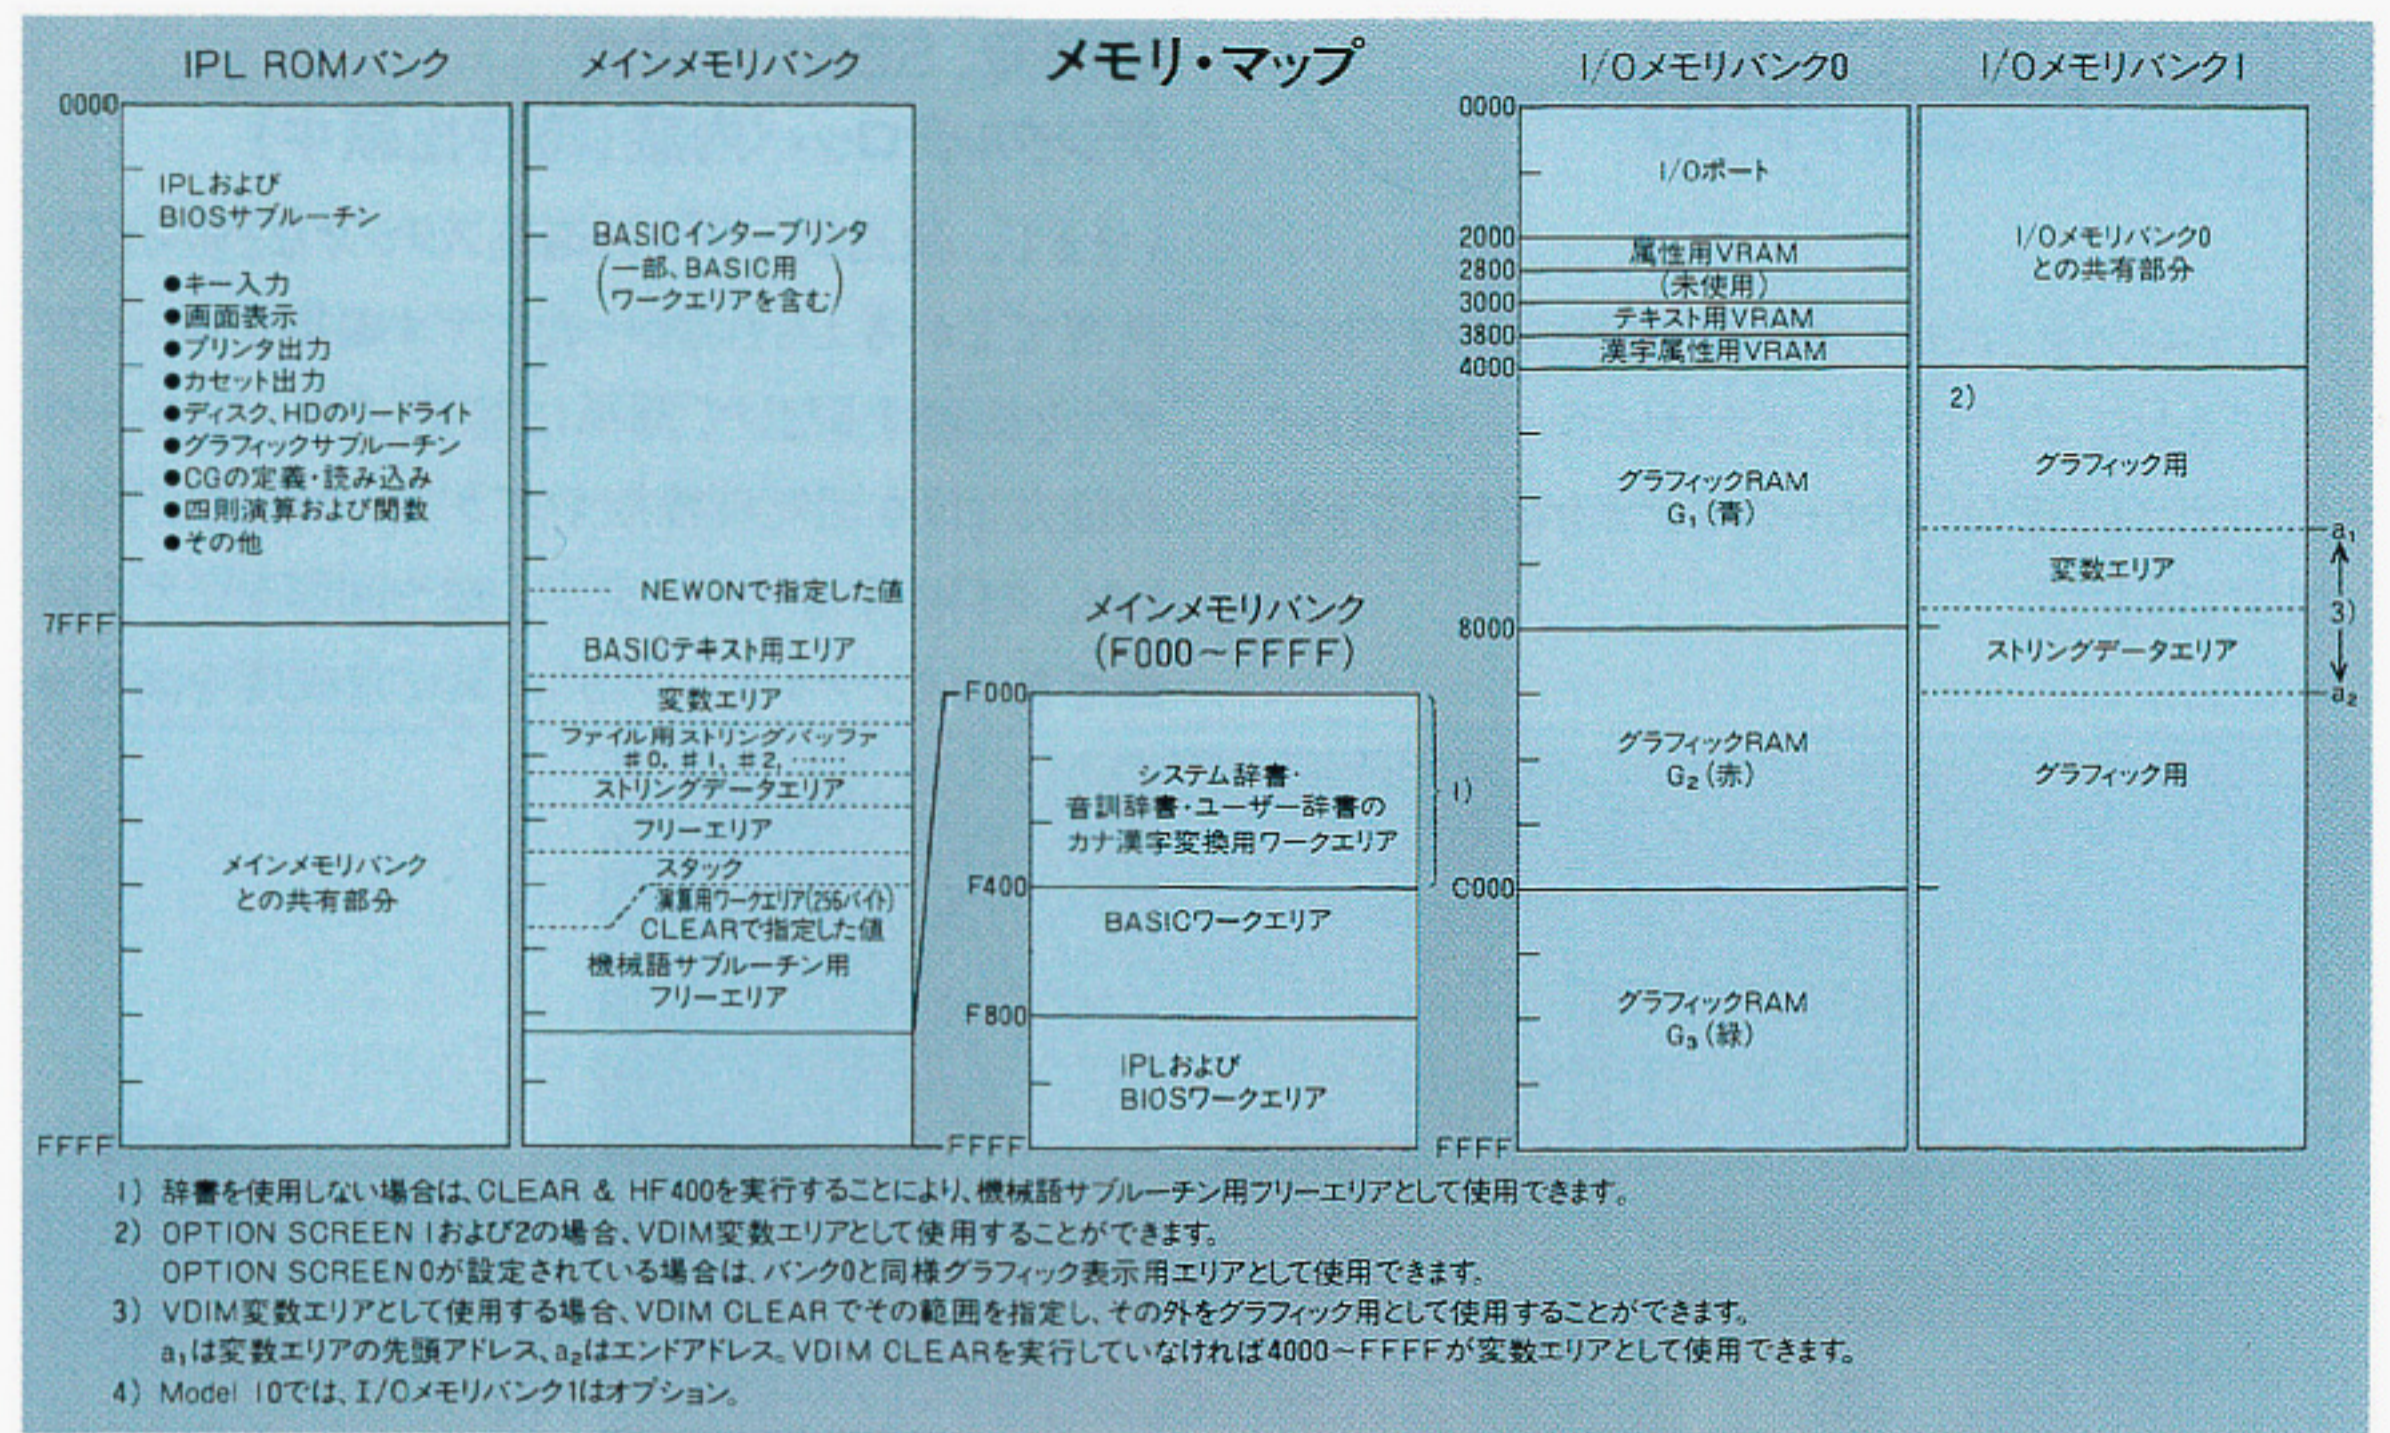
メモリ・マップ

IPL ROMバンク

0000

IPLおよび BIOSサブルーチン

●キー入力
●画面表示
●プリンタ出力
●カセット出力
●ディスク、HDのリードライト
●グラフィックサブルーチン
●CGの定義・読み込み
●四則演算および関数
●その他

7FFF

メインメモリバンクとの共有部分

FFFF

メインメモリバンク

BASICインタープリンタ（一部、BASIC用ワークエリアを含む）

NEWONで指定した値

BASICテキスト用エリア

変数エリア

ファイル用ストリングバッファ #0, #1, #2, ……

ストリングデータエリア

フリーエリア

スタック

演算用ワークエリア(256バイト)

CLEARで指定した値

機械語サブルーチン用フリーエリア

メインメモリバンク (F000～FFFF)

F000

システム辞書・音訓辞書・ユーザー辞書のカナ漢字変換用ワークエリア

1)

F400

BASICワークエリア

F800

IPLおよび BIOSワークエリア

FFFF

I/Oメモリバンク0

0000

I/Oポート

2000

属性用VRAM

2800

（未使用）

3000

テキスト用VRAM

3800

漢字属性用VRAM

4000

グラフィックRAM $G_1$（青）

8000

グラフィックRAM $G_2$（赤）

C000

グラフィックRAM $G_3$（緑）

FFFF

I/Oメモリバンク1

I/Oメモリバンク0との共有部分

2)

グラフィック用

$a_1$

変数エリア

3)

ストリングデータエリア

$a_2$

グラフィック用

1) 辞書を使用しない場合は、CLEAR & HF400を実行することにより、機械語サブルーチン用フリーエリアとして使用できます。
2) OPTION SCREEN 1および2の場合、VDIM変数エリアとして使用することができます。
OPTION SCREEN 0が設定されている場合は、バンク0と同様グラフィック表示用エリアとして使用できます。
3) VDIM変数エリアとして使用する場合、VDIM CLEARでその範囲を指定し、その外をグラフィック用として使用することができます。
$a_1$は変数エリアの先頭アドレス、$a_2$はエンドアドレス。VDIM CLEARを実行していなければ4000～FFFFが変数エリアとして使用できます。
4) Model 10では、I/Oメモリバンク1はオプション。